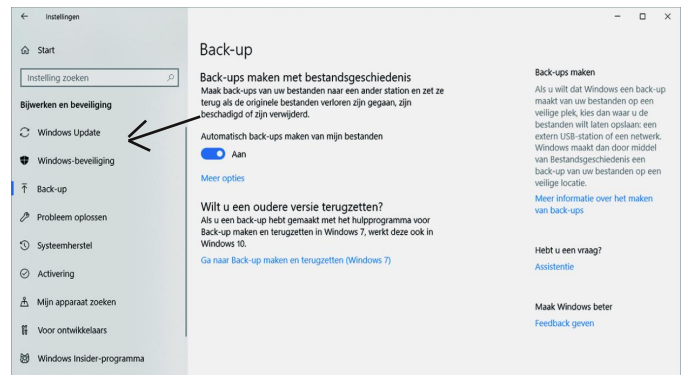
← Instellingen

Start

Instelling zoeken

Bijwerken en beveiliging

Windows Update

Windows-beveiliging

Back-up

Probleem oplossen

Systeemherstel

Activering

Mijn apparaat zoeken

Voor ontwikkelaars

Windows Insider-programma

Back-up

Back-ups maken met bestandsgeschiedenis

Maak back-ups van uw bestanden naar een ander station en zet ze terug als de originele bestanden verloren zijn gegaan, zijn beschadigd of zijn verwijderd.

Automatisch back-ups maken van mijn bestanden

Aan

Meer opties

Wilt u een oudere versie terugzetten?

Als u een back-up hebt gemaakt met het hulpprogramma voor Back-up maken en terugzetten in Windows 7, werkt deze ook in Windows 10.

Ga naar Back-up maken en terugzetten (Windows 7)

Back-ups maken

Als u wilt dat Windows een back-up maakt van uw bestanden op een veilige plek, kies dan waar u de bestanden wilt laten opslaan: een extern USB-station of een netwerk. Windows maakt dan door middel van Bestandsgeschiedenis een back-up van uw bestanden op een veilige locatie.

Meer informatie over het maken van back-ups

Hebt u een vraag?

Assistentie

Maak Windows beter

Feedback geven